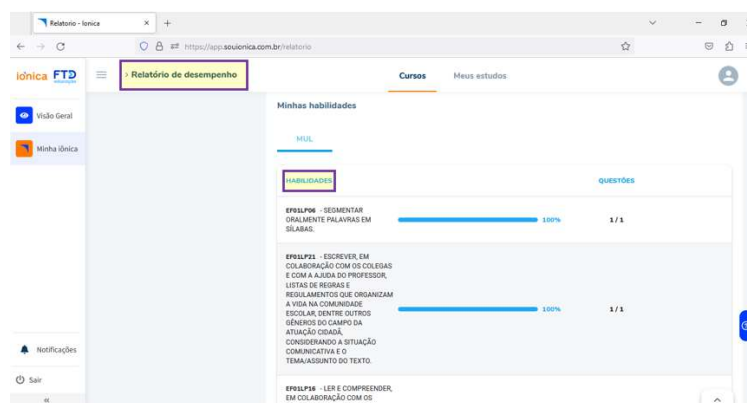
Relatorio - Ionica × +

https://app.souionica.com.br/relatorio

iônica FTD Educação

Relatório de desempenho

Cursos Meus estudos

Visão Geral

Minha iônica

Minhas habilidades

MUL

HABILIDADES QUESTÕES

EF01LP06 - SEGMENTAR ORALMENTE PALAVRAS EM SÍLABAS. 100% 1/1

EF01LP21 - ESCREVER, EM COLABORAÇÃO COM OS COLEGAS E COM A AJUDA DO PROFESSOR, LISTAS DE REGRAS E REGULAMENTOS QUE ORGANIZAM A VIDA NA COMUNIDADE ESCOLAR, DENTRE OUTROS GÊNEROS DO CAMPO DA ATUAÇÃO CIDADÃ, CONSIDERANDO A SITUAÇÃO COMUNICATIVA E O TEMA/ASSUNTO DO TEXTO. 100% 1/1

EF01LP16 - LER E COMPREENDER, EM COLABORAÇÃO COM OS

Notificações

Sair

«